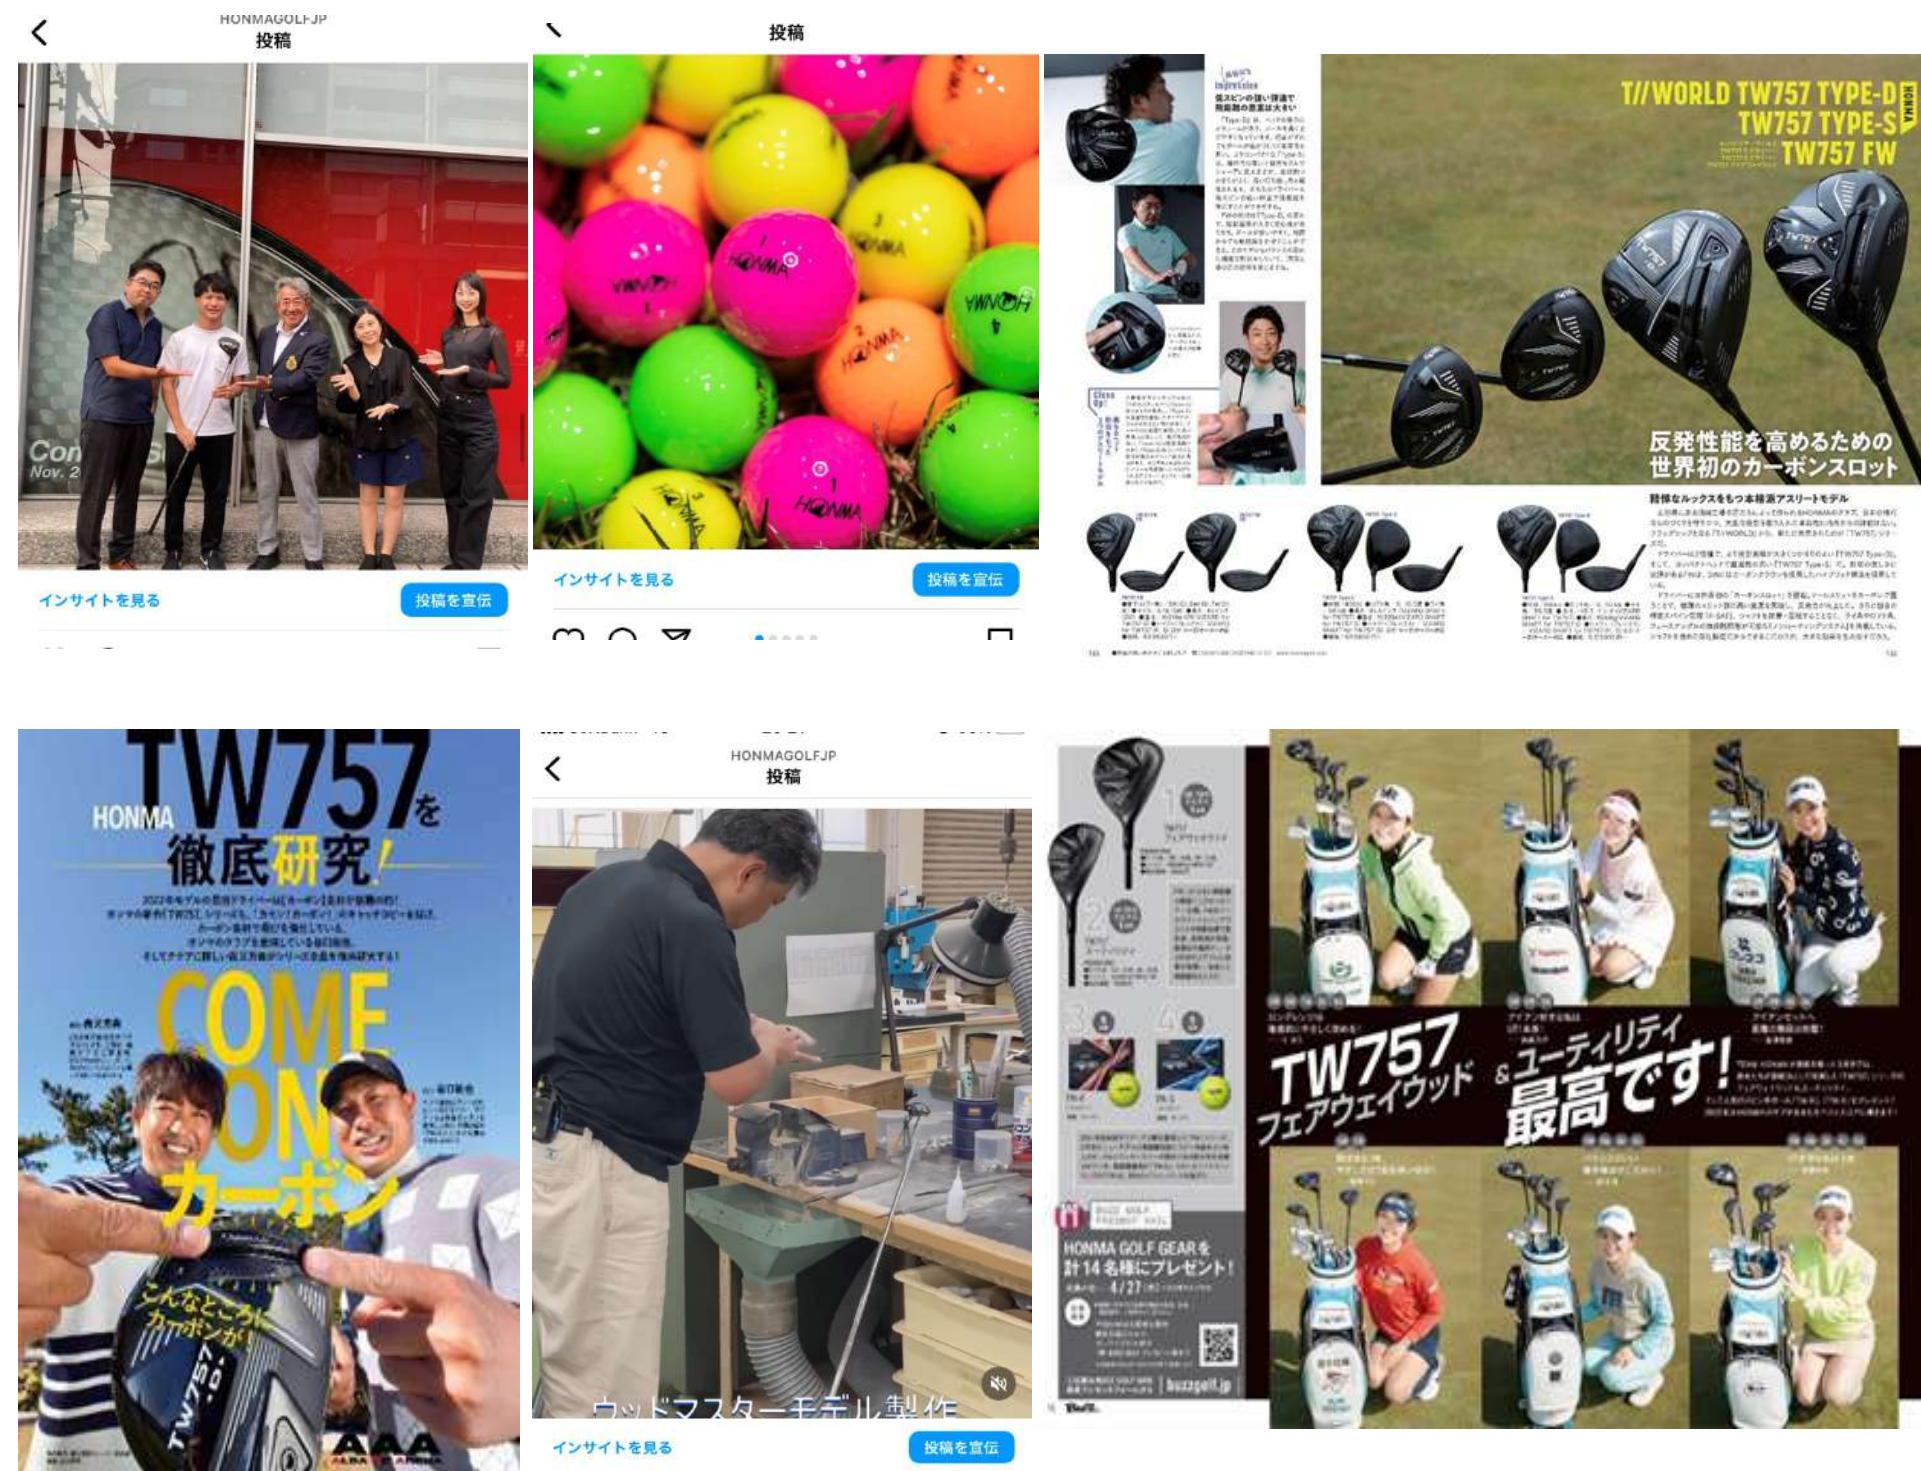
HONMAGOLFJP
投稿

Con
Nov. 2

インサイトを見る
投稿を宣伝

投稿

HONMA
HONMA
HONMA
HONMA
HONMA
HONMA

インサイトを見る
投稿を宣伝

T//WORLD TW757 TYPE-D
TW757 TYPE-S
TW757 FW

反発性能を高めるための
世界初のカーボンスロット

軽快なルックスをもつ本格派アスリートモデル

HONMA
TW757を
徹底研究!

COME
ON
カーボン

こんなところに
カーボンが!

TW757 D

HONMAGOLFJP
投稿

ウッドマスターモデル製作

インサイトを見る
投稿を宣伝

TW757
フェアウェイウッド
&ユーティリティ
最高です!

HONMA GOLF GEARを
計14名様にプレゼント!
4/27

buzzgolf.jp